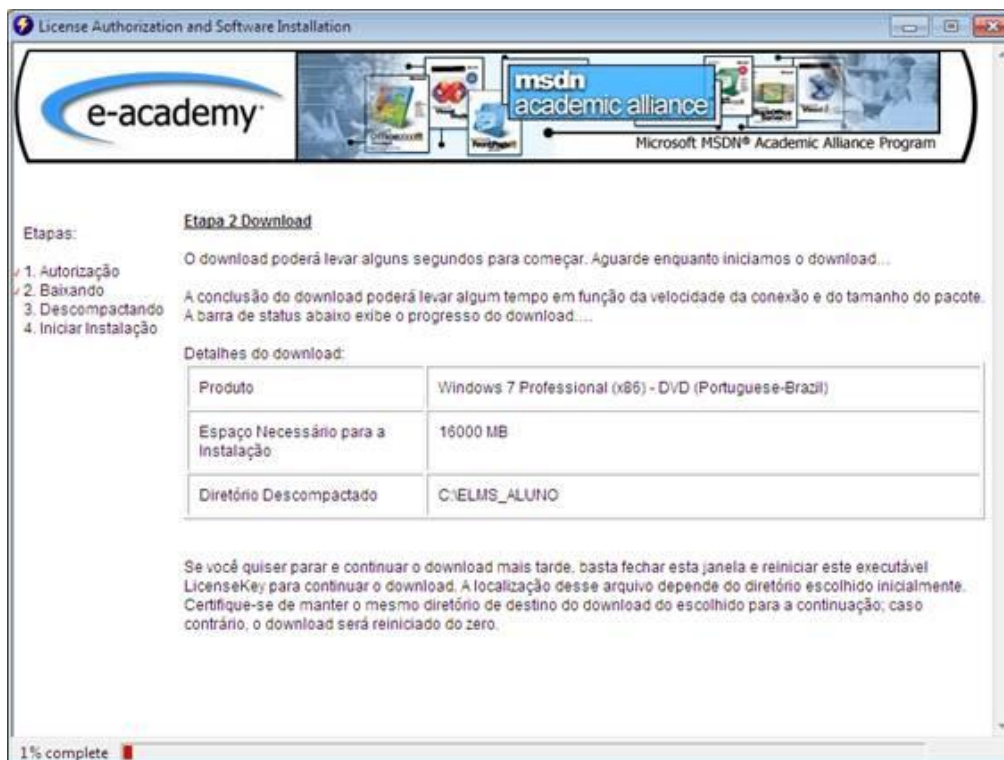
License Authorization and Software Installation

e-academy

msdn academic alliance

Microsoft MSDN® Academic Alliance Program

Etapas:

1. Autorização
2. Baixando
3. Descompactando
4. Iniciar Instalação

Etapa 2 Download

O download poderá levar alguns segundos para começar. Aguarde enquanto iniciamos o download...

A conclusão do download poderá levar algum tempo em função da velocidade da conexão e do tamanho do pacote. A barra de status abaixo exibe o progresso do download....

Detalhes do download:

| | |
|---|---|
| Produto | Windows 7 Professional (x86) - DVD (Portuguese-Brazil) |
| Espaço Necessário para a Instalação | 16000 MB |
| Diretório Descompactado | C:\ELMS_ALUNO |

Se você quiser parar e continuar o download mais tarde, basta fechar esta janela e reiniciar este executável LicenseKey para continuar o download. A localização desse arquivo depende do diretório escolhido inicialmente. Certifique-se de manter o mesmo diretório de destino do download do escolhido para a continuação; caso contrário, o download será reiniciado do zero.

1% complete